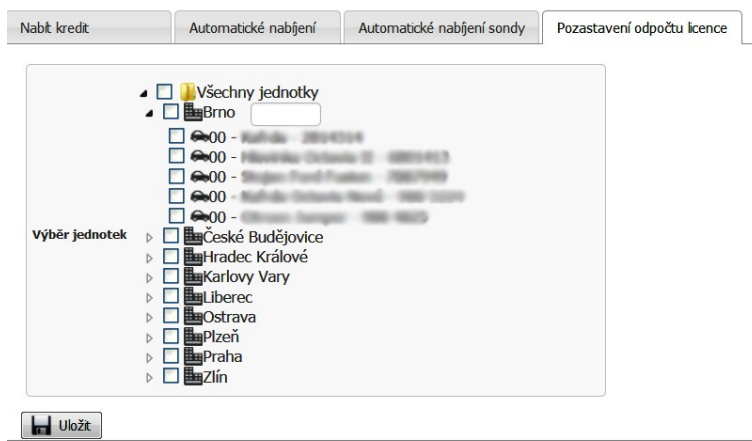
Nabít kredit | Automatické nabíjení | Automatické nabíjení sondy | Pozastavení odpočtu licence

Výběr jednotek

Všechny jednotky
Brno
00 - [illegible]
00 - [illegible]
00 - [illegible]
00 - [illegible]
00 - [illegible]
České Budějovice
Hradec Králové
Karlovy Vary
Liberec
Ostrava
Plzeň
Praha
Zlín

Uložit